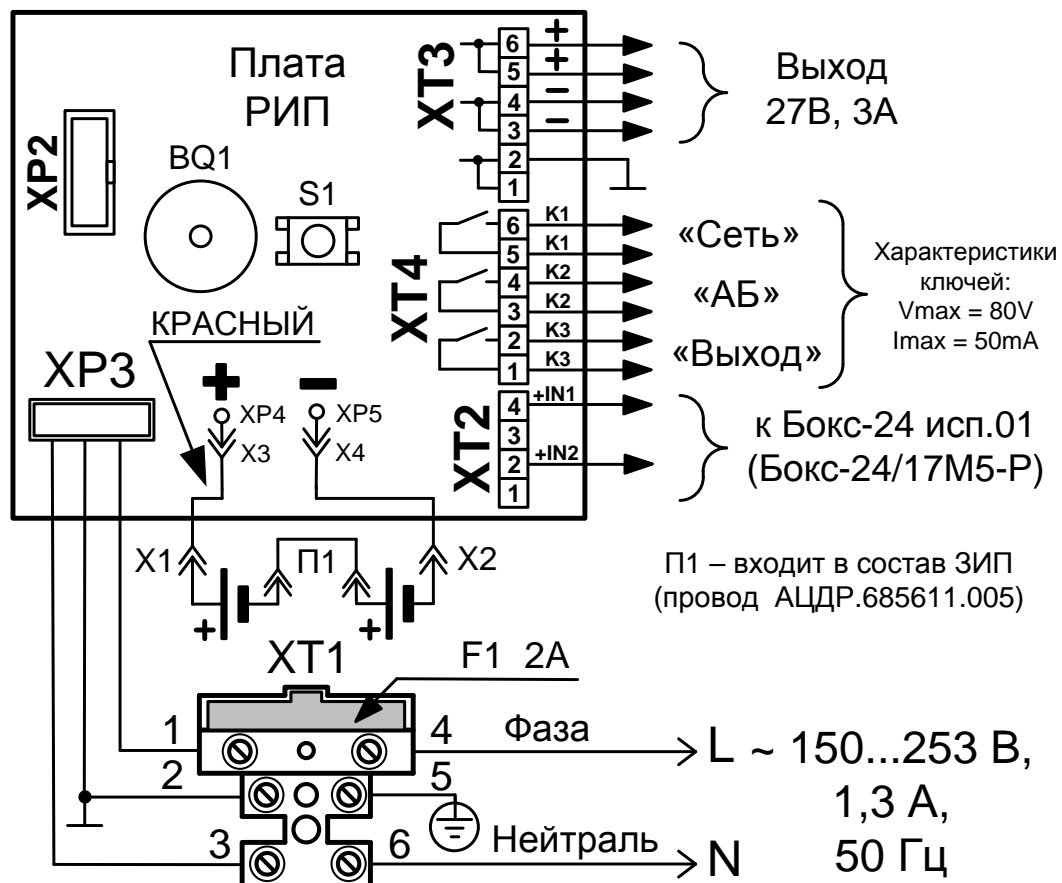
Плата РИП

XP2

BQ1

S1

XT3
6 +
5 +
4 –
3 –
2
1

Выход 27В, 3А

XT4
6 K1
5 K1
4 K2
3 K2
2 K3
1 K3

«Сеть»
«АБ»
«Выход»

Характеристики ключей:
Vmax = 80V
Imax = 50mA

КРАСНЫЙ

XP3

+ XP4 X3
– XP5 X4

XT2
4 +IN1
3
2 +IN2
1

к Бокс-24 исп.01 (Бокс-24/17М5-Р)

X1
П1
X2
+
+

П1 – входит в состав ЗИП (провод АЦДР.685611.005)

XT1
F1 2A

1
4 Фаза
2
5
3
6 Нейтраль

L ~ 150...253 В, 1,3 А, 50 Гц
N